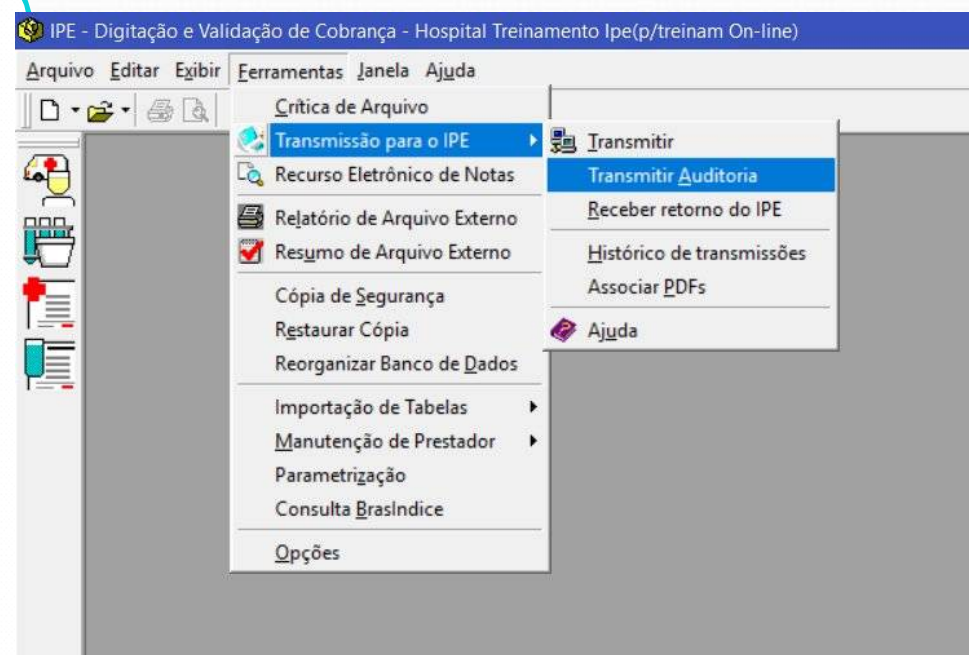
IPE - Digitação e Validação de Cobrança - Hospital Treinamento Ipe(p/treinam On-line)

Arquivo Editar Exibir Ferramentas Janela Ajuda

Crítica de Arquivo
Transmissão para o IPE
Recurso Eletrônico de Notas
Relatório de Arquivo Externo
Resumo de Arquivo Externo
Cópia de Segurança
Restaurar Cópia
Reorganizar Banco de Dados
Importação de Tabelas
Manutenção de Prestador
Parametrização
Consulta BrasIndice
Opções

Transmitir
Transmitir Auditoria
Receber retorno do IPE
Histórico de transmissões
Associar PDFs
Ajuda